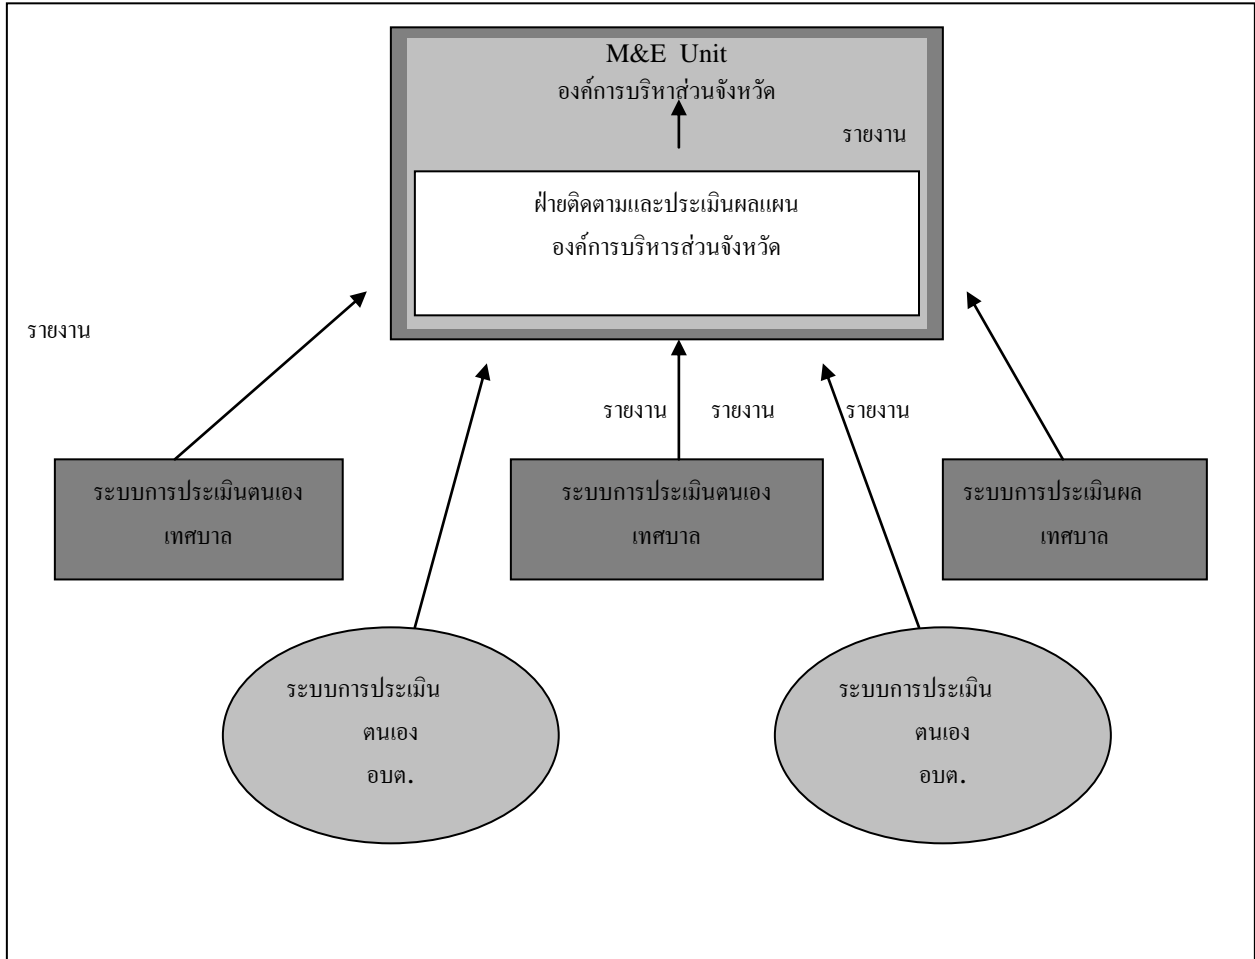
M&E Unit
องค์การบริหาส่วนจังหวัด

รายงาน

ฝ่ายติดตามและประเมินผลแผน
องค์การบริหารส่วนจังหวัด

รายงาน

รายงาน รายงาน รายงาน

ระบบการประเมินตนเอง
เทศบาล

ระบบการประเมินตนเอง
เทศบาล

ระบบการประเมินผล
เทศบาล

ระบบการประเมิน
ตนเอง
อบต.

ระบบการประเมิน
ตนเอง
อบต.